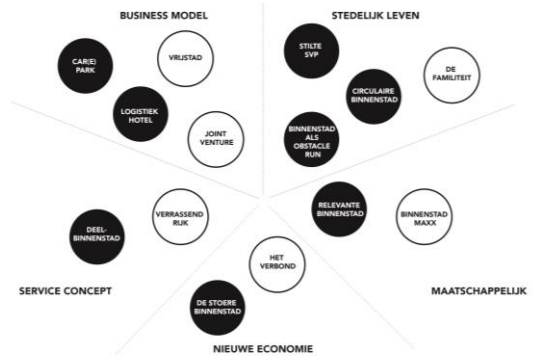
BUSINESS MODEL

CAR(E) PARK

VRIJSTAD

LOGISTIEK HOTEL

JOINT VENTURE

STEDELIJK LEVEN

STILTE SVP

CIRCULAIRE BINNENSTAD

DE FAMILITEIT

BINNENSTAD ALS OBSTACLE RUN

DEEL-BINNENSTAD

VERRASSEND RIJK

RELEVANTE BINNENSTAD

BINNENSTAD MAXX

SERVICE CONCEPT

HET VERBOND

DE STOERE BINNENSTAD

MAATSCHAPPELIJK

NIEUWE ECONOMIE